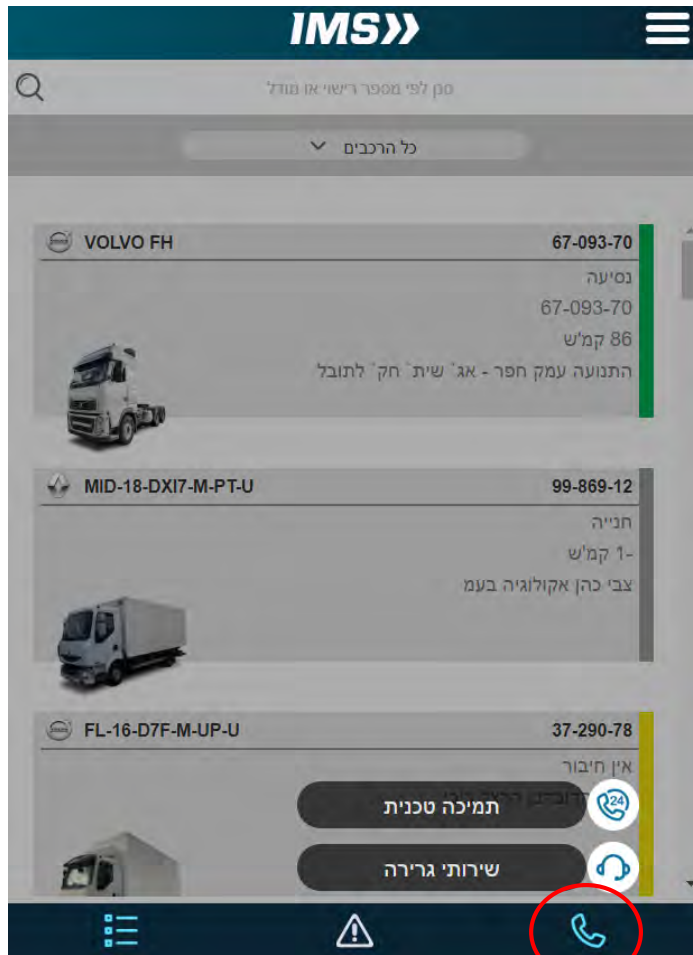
IMS

סנן לפי מספר רישוי או מודל

כל הרכבים

VOLVO FH
67-093-70
נסיעה
67-093-70
86 קמ"ש
התנועה עמק חפר - אג' שית' חק' לתובל

MID-18-DXI7-M-PT-U
99-869-12
חנייה
-1 קמ"ש
צבי כהן אקולוגיה בעמ

FL-16-D7F-M-UP-U
37-290-78
אין חיבור
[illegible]

24
תמיכה טכנית
שירותי גרירה